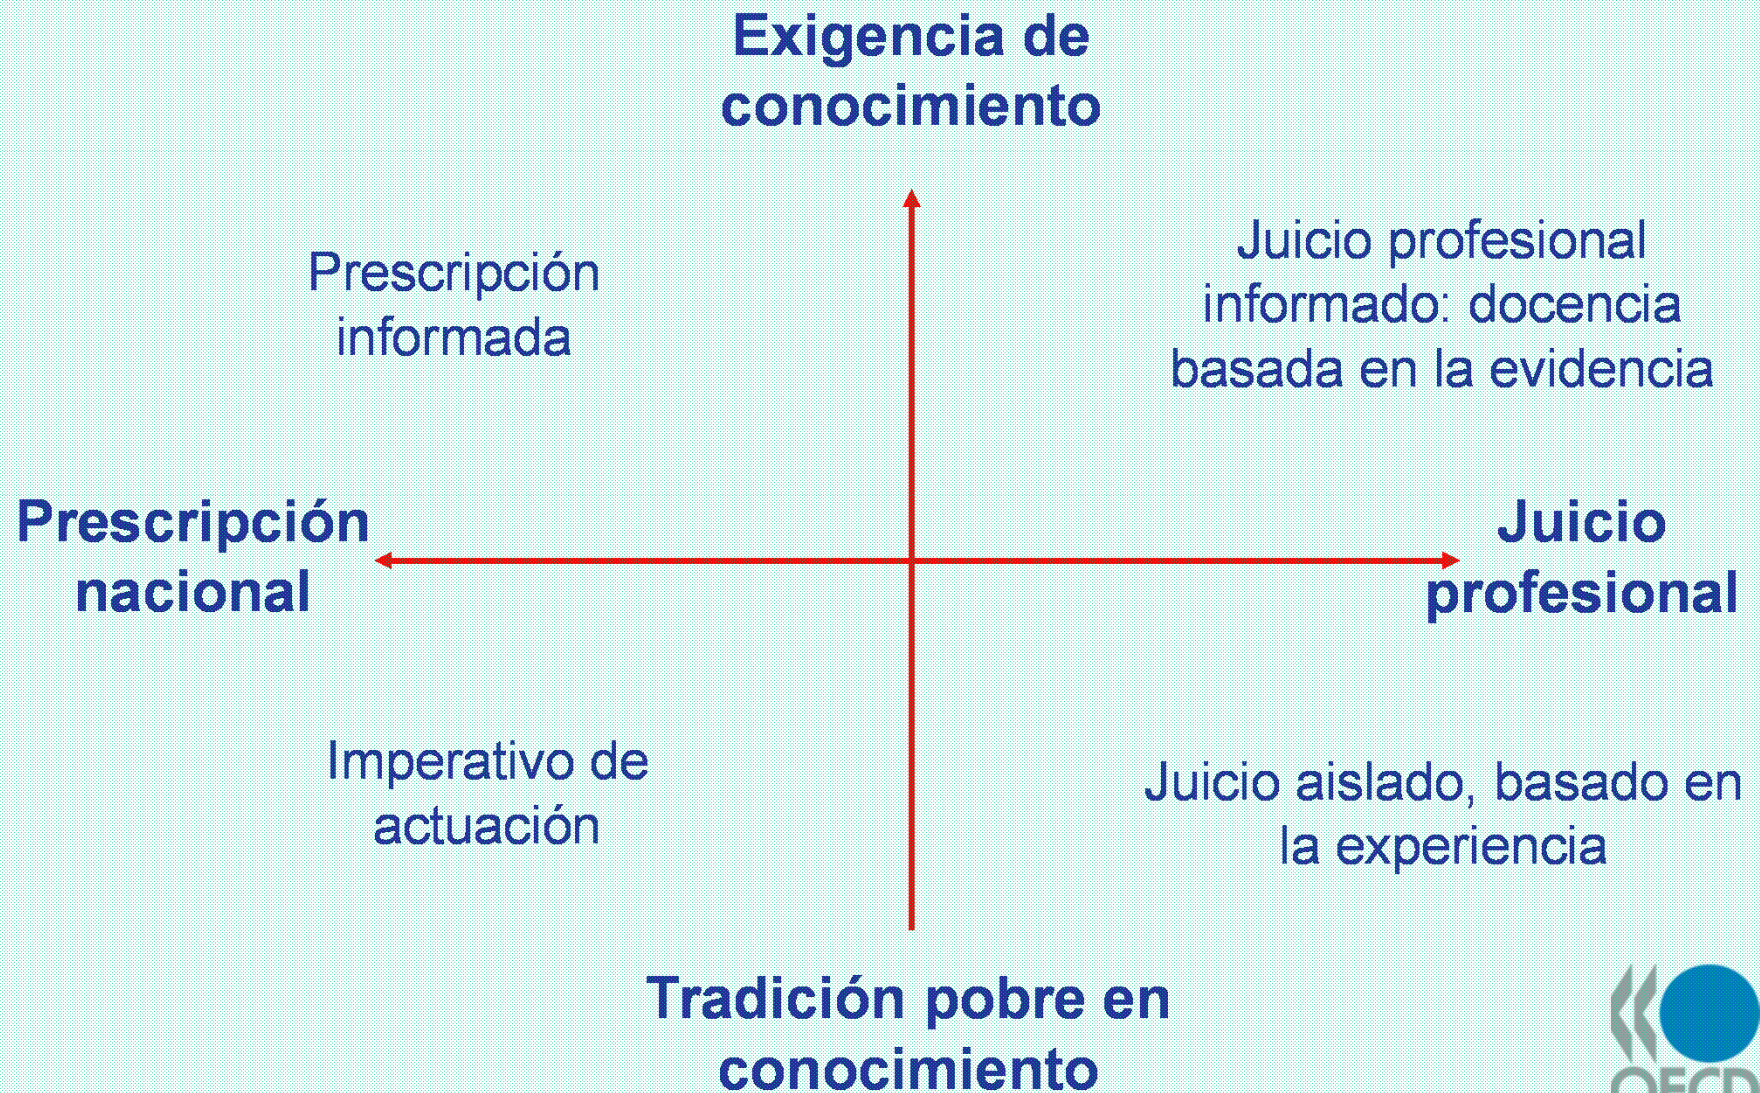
Exigencia de conocimiento

Prescripción informada

Juicio profesional informado: docencia basada en la evidencia

Prescripción nacional

Juicio profesional

Imperativo de actuación

Juicio aislado, basado en la experiencia

Tradición pobre en conocimiento

OECD